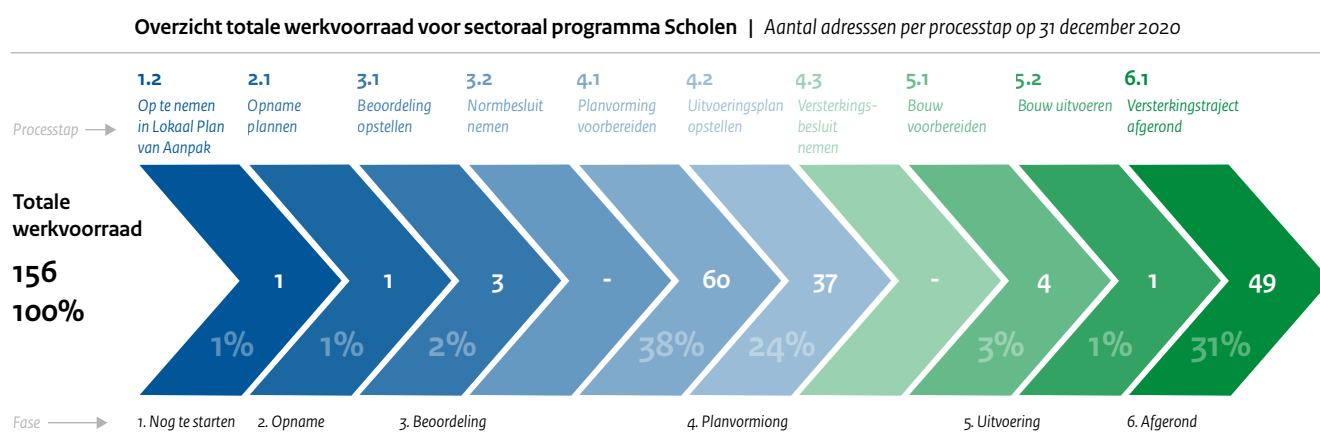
Overzicht totale werkvoorraad voor sectoraal programma Scholen | Aantal adresssen per processtap op 31 december 2020

Processtap

1.2
Op te nemen in Lokaal Plan van Aanpak

2.1
Opname plannen

3.1
Beoordeling opstellen

3.2
Normbesluit nemen

4.1
Planvorming voorbereiden

4.2
Uitvoeringsplan opstellen

4.3
Versterkingsbesluit nemen

5.1
Bouw voorbereiden

5.2
Bouw uitvoeren

6.1
Versterkingstraject afgerond

Totale werkvoorraad
156
100%

1
1%

1
1%

3
2%

-

60
38%

37
24%

-

4
3%

1
1%

49
31%

Fase

1. Nog te starten

2. Opname

3. Beoordeling

4. Planvormiong

5. Uitvoering

6. Afgerond